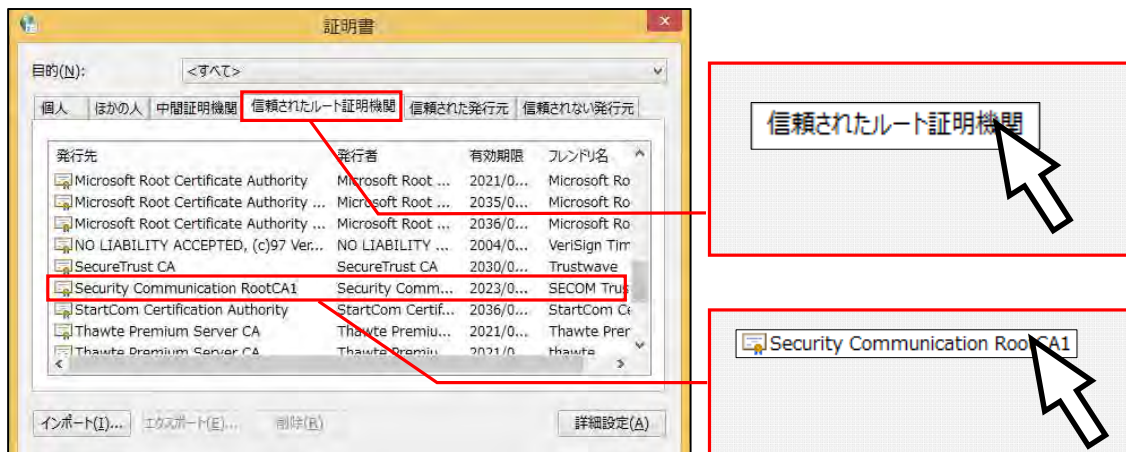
証明書

目的(N): <すべて>

個人 | ほかの人 | 中間証明機関 | 信頼されたルート証明機関 | 信頼された発行元 | 信頼されない発行元

| 発行先 | 発行者 | 有効期限 | フレンドリ名 |
|---|---|---|---|
| Microsoft Root Certificate Authority | Microsoft Root ... | 2021/0... | Microsoft Ro |
| Microsoft Root Certificate Authority ... | Microsoft Root ... | 2035/0... | Microsoft Ro |
| Microsoft Root Certificate Authority ... | Microsoft Root ... | 2036/0... | Microsoft Ro |
| NO LIABILITY ACCEPTED, (c)97 Ver... | NO LIABILITY ... | 2004/0... | VeriSign Tim |
| SecureTrust CA | SecureTrust CA | 2030/0... | Trustwave |
| Security Communication RootCA1 | Security Comm... | 2023/0... | SECOM Trus |
| StartCom Certification Authority | StartCom Certif... | 2036/0... | StartCom Ce |
| Thawte Premium Server CA | Thawte Premiu... | 2021/0... | Thawte Prer |
| Thawte Premium Server CA | Thawte Premiu... | 2021/0... | thawte |

インポート(I)... エクスポート(E)... 削除(R) 詳細設定(A)

信頼されたルート証明機関

Security Communication RootCA1